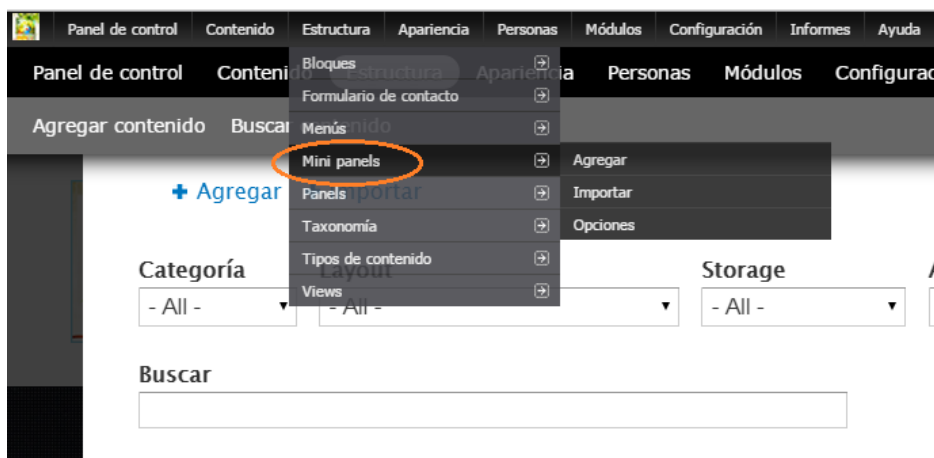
Panel de control Contenido Estructura Apariencia Personas Módulos Configuración Informes Ayuda

Panel de control Contenido Estructura Apariencia Personas Módulos Configurac

Agregar contenido Buscar contenido

Bloques
Formulario de contacto
Menús
Mini panels
Panels
Taxonomía
Tipos de contenido
Views

Agregar
Importar
Opciones

+ Agregar Importar

Categoría
- All -

Layout
- All -

Storage
- All -

Buscar